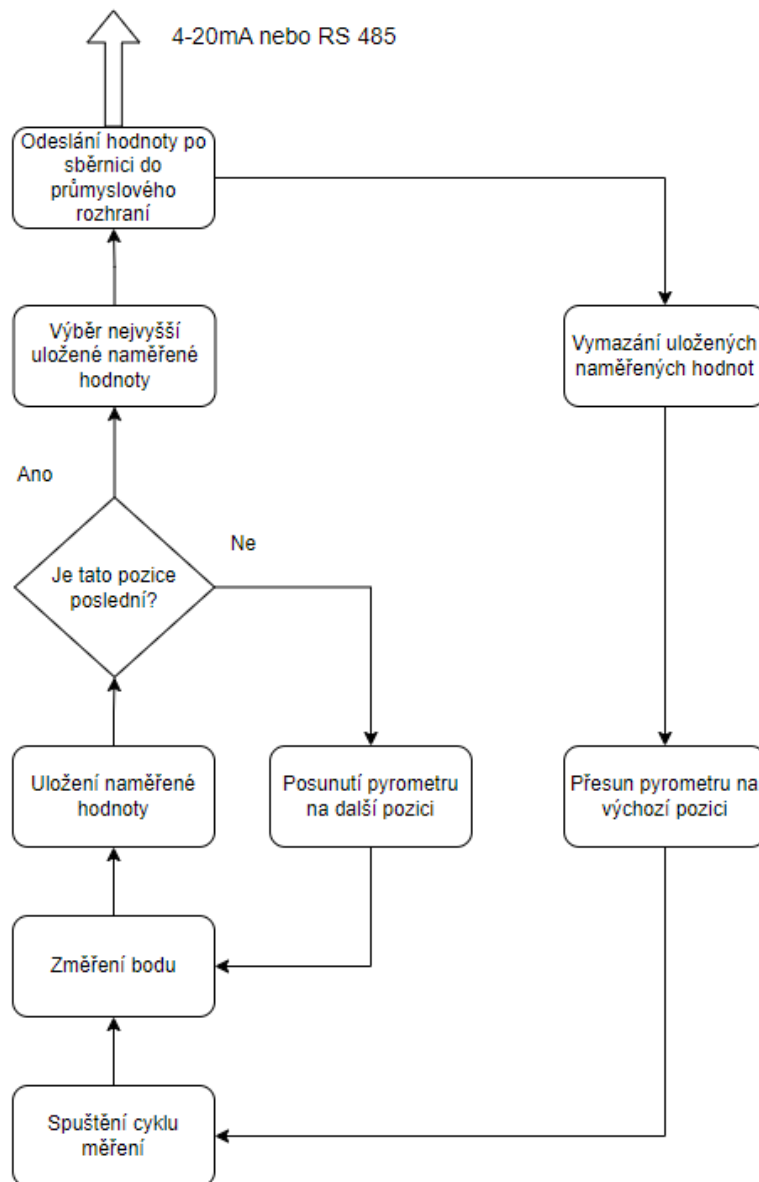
4-20mA nebo RS 485

Odeslání hodnoty po sběrnici do průmyslového rozhraní

Výběr nejvyšší uložené naměřené hodnoty

Ano

Je tato pozice poslední?

Ne

Uložení naměřené hodnoty

Posunutí pyrometru na další pozici

Změření bodu

Spuštění cyklu měření

Vymazání uložených naměřených hodnot

Přesun pyrometru na výchozí pozici